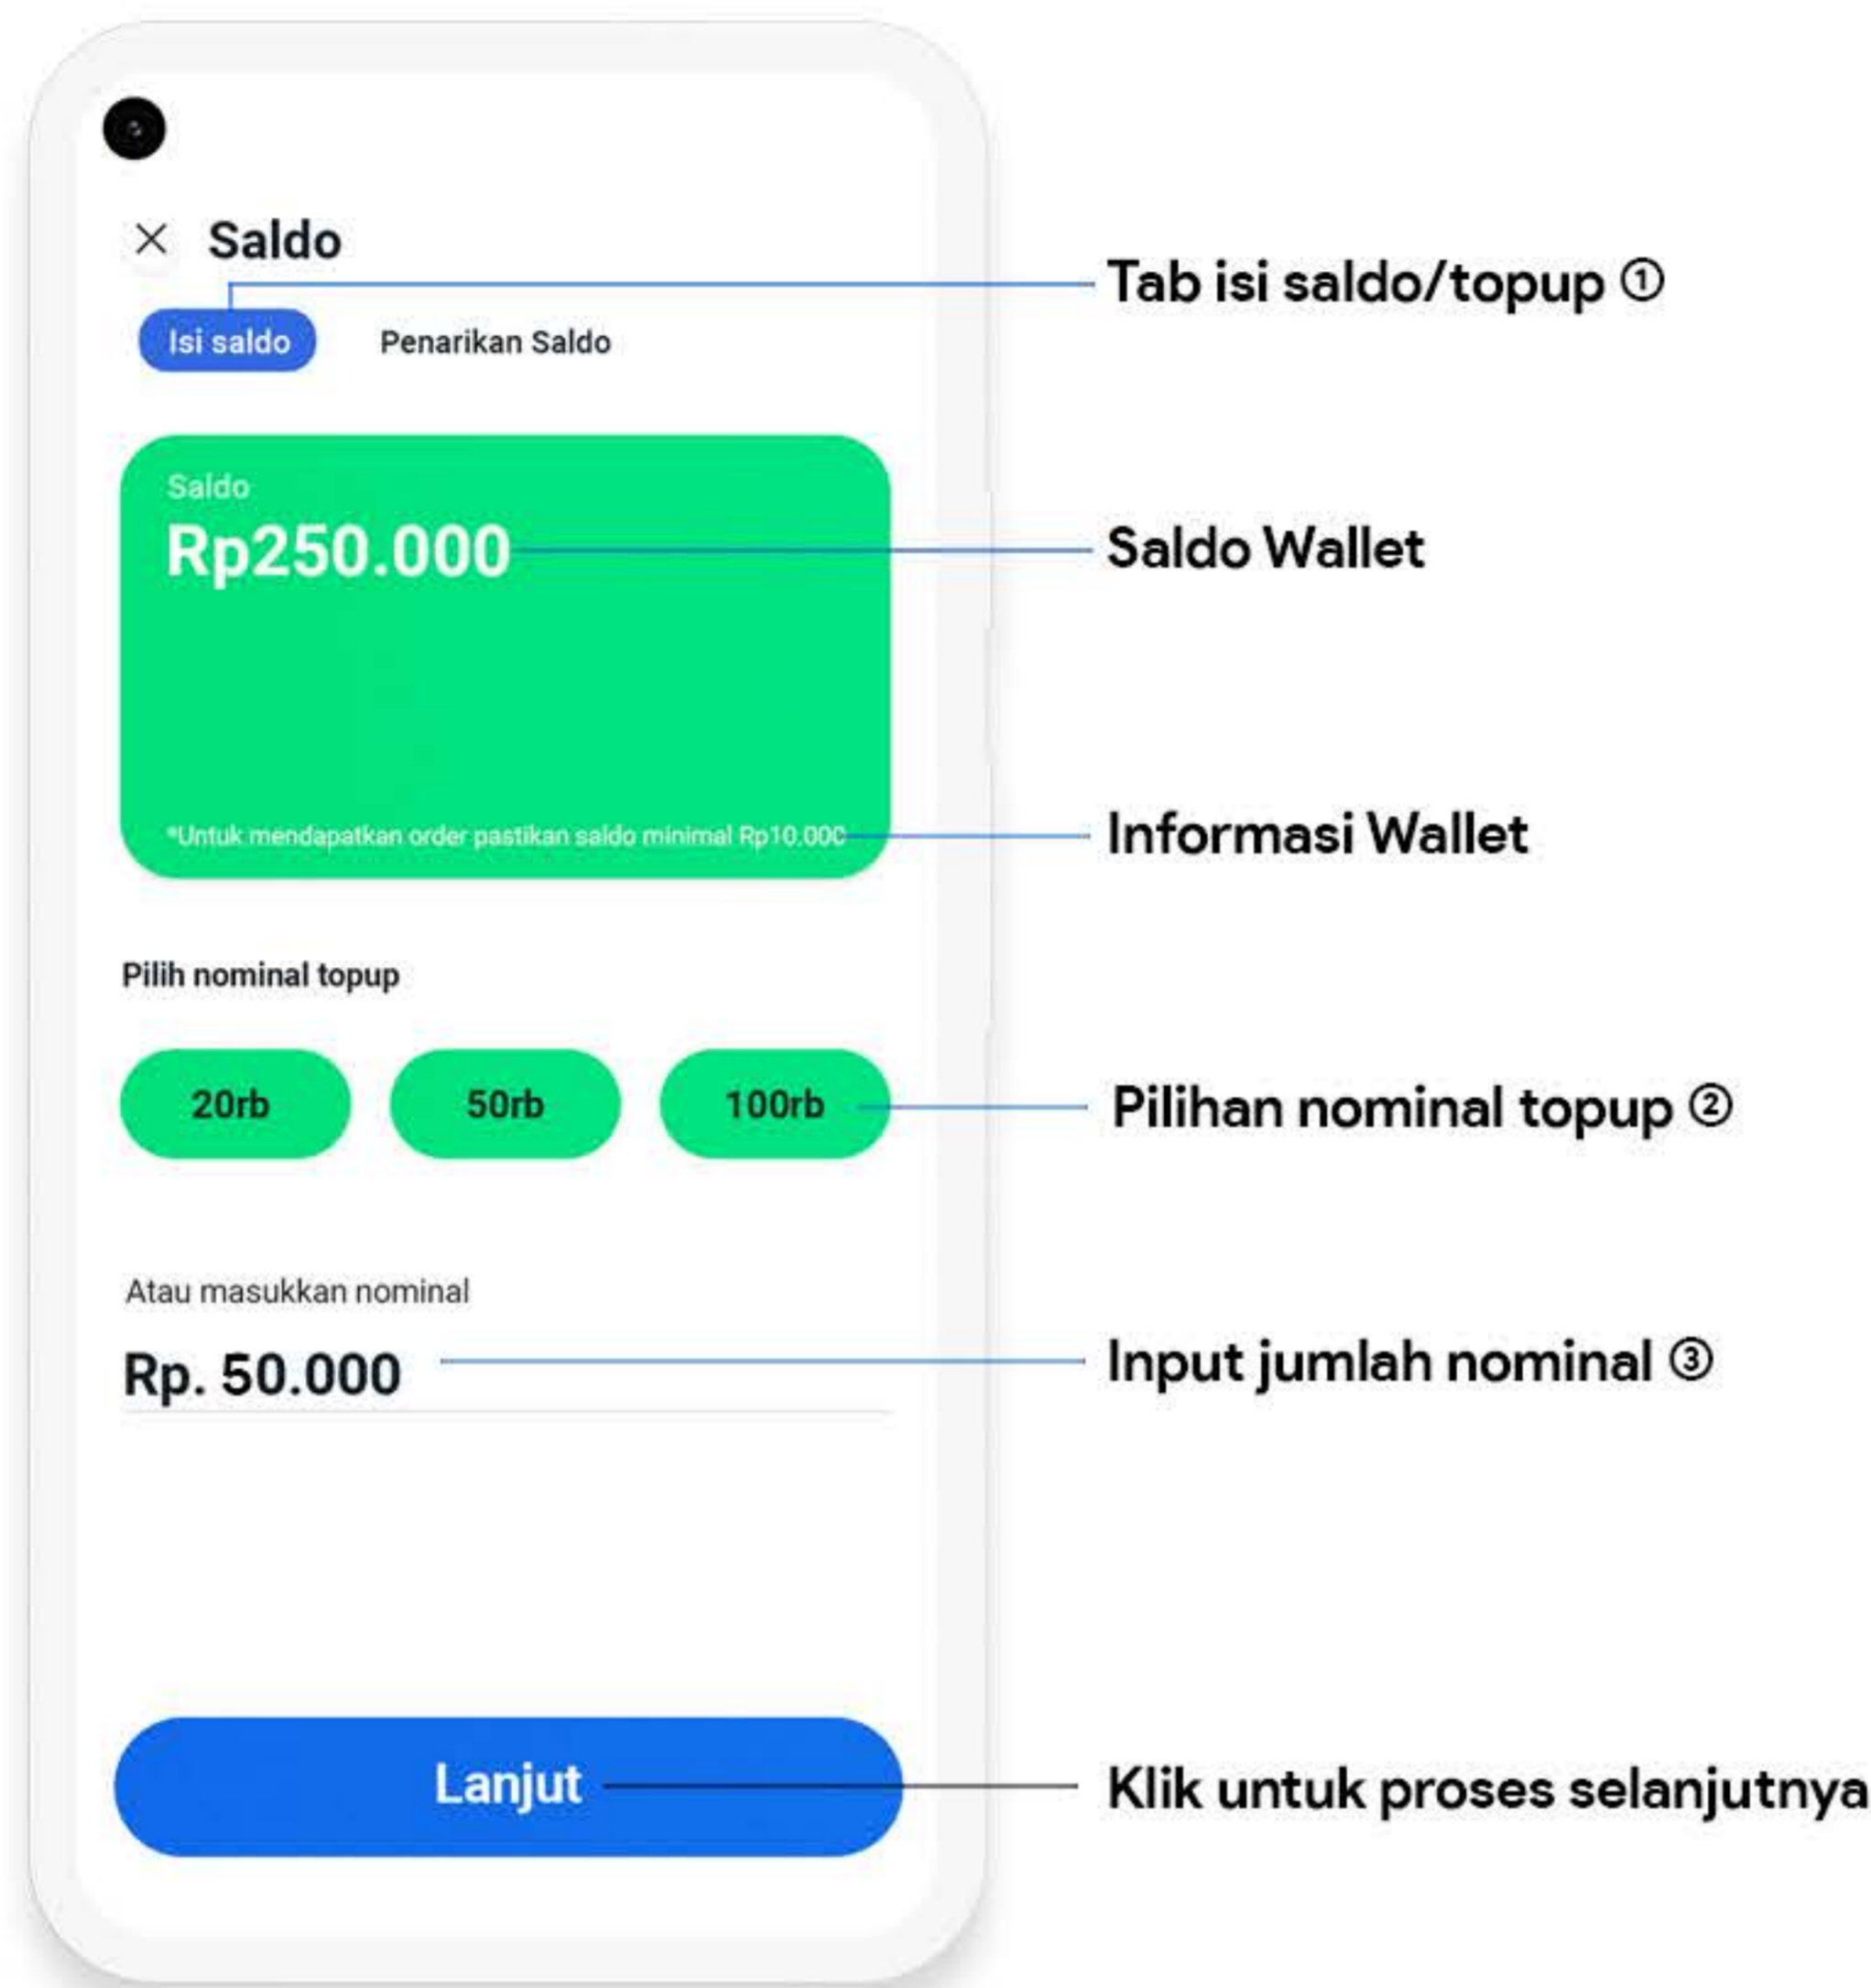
× Saldo

Tab isi saldo/topup ①

Isi saldo

Penarikan Saldo

Saldo

Rp250.000

Saldo Wallet

*Untuk mendapatkan order pastikan saldo minimal Rp10.000

Informasi Wallet

Pilih nominal topup

20rb

50rb

100rb

Pilihan nominal topup ②

Atau masukkan nominal

Rp. 50.000

Input jumlah nominal ③

Lanjut

Klik untuk proses selanjutnya